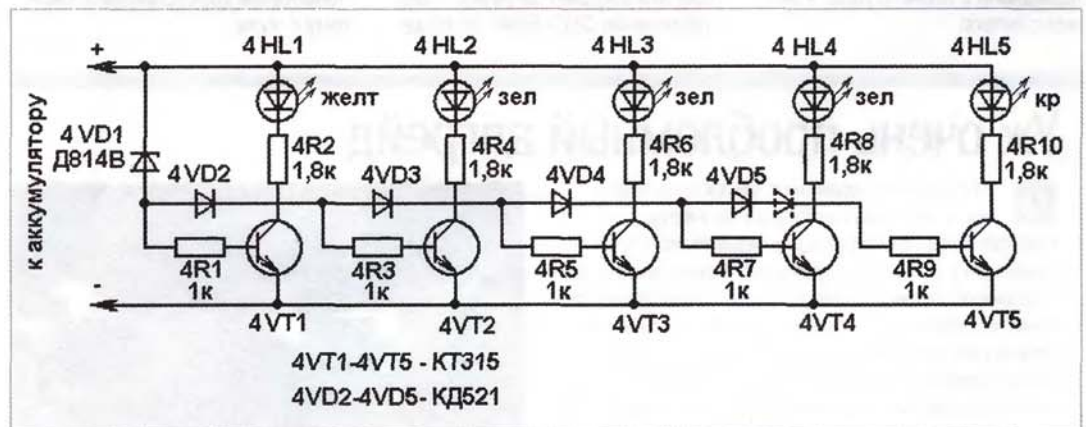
+
-
к аккумулятору
4 VD1
Д814В
4 VD2
4 HL1
желт
4R2
1,8к
4R1
1к
4VT1
4 HL2
зел
4R4
1,8к
4VD3
4R3
1к
4VT2
4 HL3
зел
4R6
1,8к
4VD4
4R5
1к
4VT3
4 HL4
зел
4R8
1,8к
4VD5
4R7
1к
4VT4
4 HL5
кр
4R10
1,8к
4R9
1к
4VT5
4VT1-4VT5 - КТ315
4VD2-4VD5- КД521